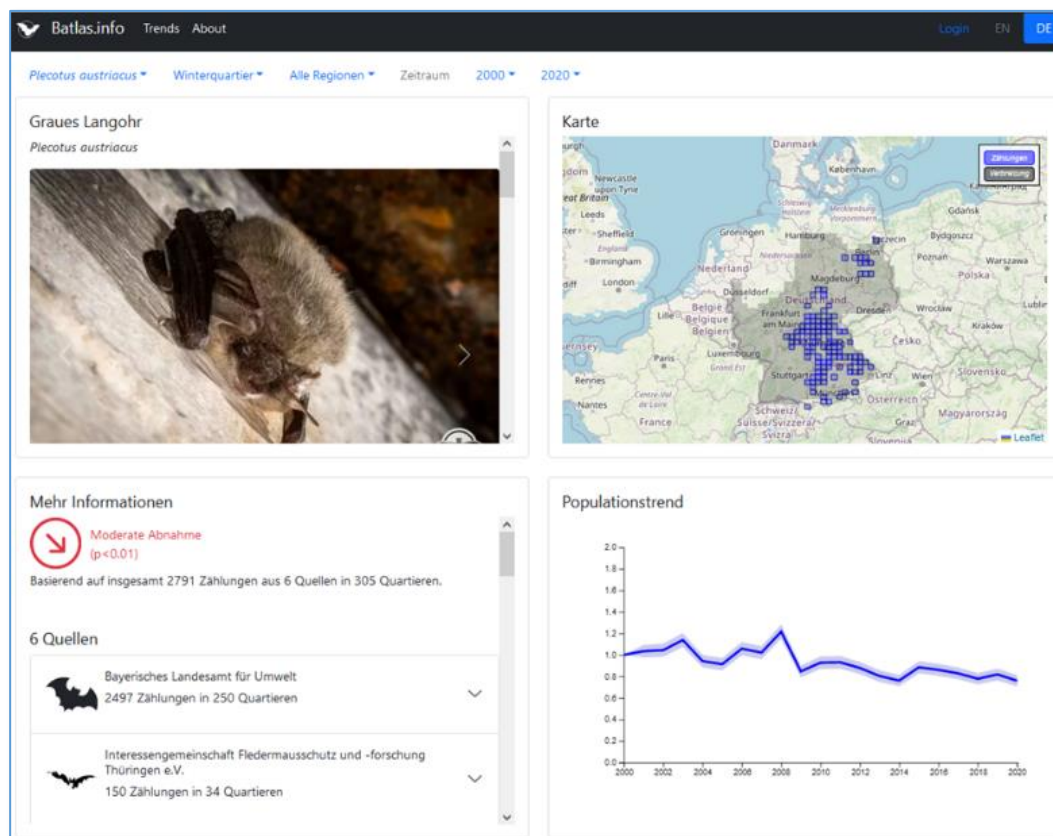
Batlas.info Trends About

Login EN DE

Plecotus austriacus Winterquartier Alle Regionen Zeitraum 2000 2020

Graues Langohr

Plecotus austriacus

Karte

Zählungen
Verbreitung

Danmark
København
Newcastle upon Tyne
Great Britain
Leeds
Sheffield
England
Birmingham
London
Groningen
Hamburg
Nederland
Niedersachsen
Szczecin
Berlin
Gdańsk
Bydgoszcz
Poznań
Warszawa
Polska
Magdeburg
Düsseldorf
Deutschland
Lille
België
Belgique
Belgien
Frankfurt am Main
Dresden
Wrocław
Kraków
Paris
Luxembourg
Česko
Rennes
Nantes
Stuttgart
Linz
Wien
Slovensko
France
Schweiz
Suisse/Svizzera
Österreich
Graz
Magyarország
Leaflet

Mehr Informationen

Moderate Abnahme
(p<0.01)

Basierend auf insgesamt 2791 Zählungen aus 6 Quellen in 305 Quartieren.

6 Quellen

Bayerisches Landesamt für Umwelt
2497 Zählungen in 250 Quartieren

Interessengemeinschaft Fledermausschutz und -forschung Thüringen e.V.
150 Zählungen in 34 Quartieren

Populationstrend

2.0
1.8
1.6
1.4
1.2
1.0
0.8
0.6
0.4
0.2
0.0
2000 2002 2004 2006 2008 2010 2012 2014 2016 2018 2020